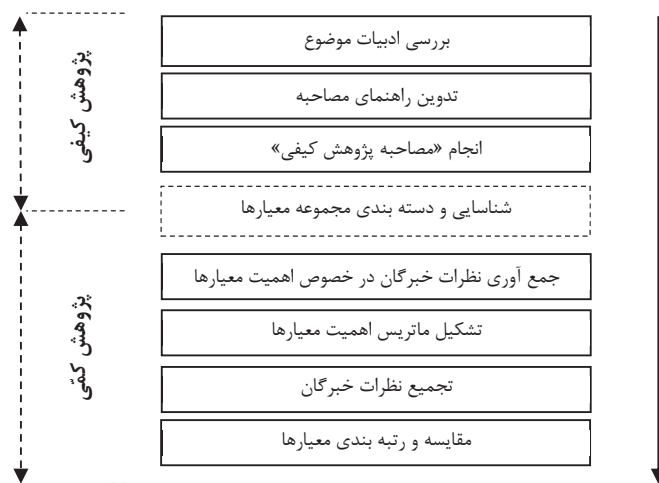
پژوهش کیفی

بررسی ادبیات موضوع

تدوین راهنمای مصاحبه

انجام «مصاحبه پژوهش کیفی»

شناسایی و دسته بندی مجموعه معیارها

پژوهش کمّی

جمع آوری نظرات خبرگان در خصوص اهمیت معیارها

تشکیل ماتریس اهمیت معیارها

تجمیع نظرات خبرگان

مقایسه و رتبه بندی معیارها